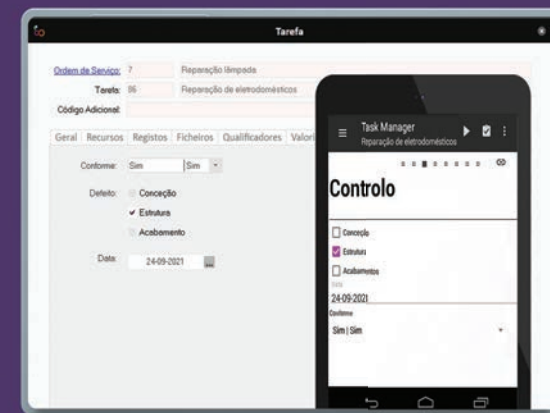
Tarefa

Ordem de Serviço: 7 Reparação lâmpada
Tarefa: 86 Reparação de eletrodomésticos
Código Adicional:

Geral Recursos Registos Ficheiros Qualificadores Valori

Conforme: Sim Sim
Defeito: Conceção
✔ Estrutura
Acabamento
Data: 24-09-2021

Task Manager
Reparação de eletrodomésticos

Controlo

Conceção
Estrutura
Acabamentos
Data
24-09-2021
Conforme
Sim | Sim